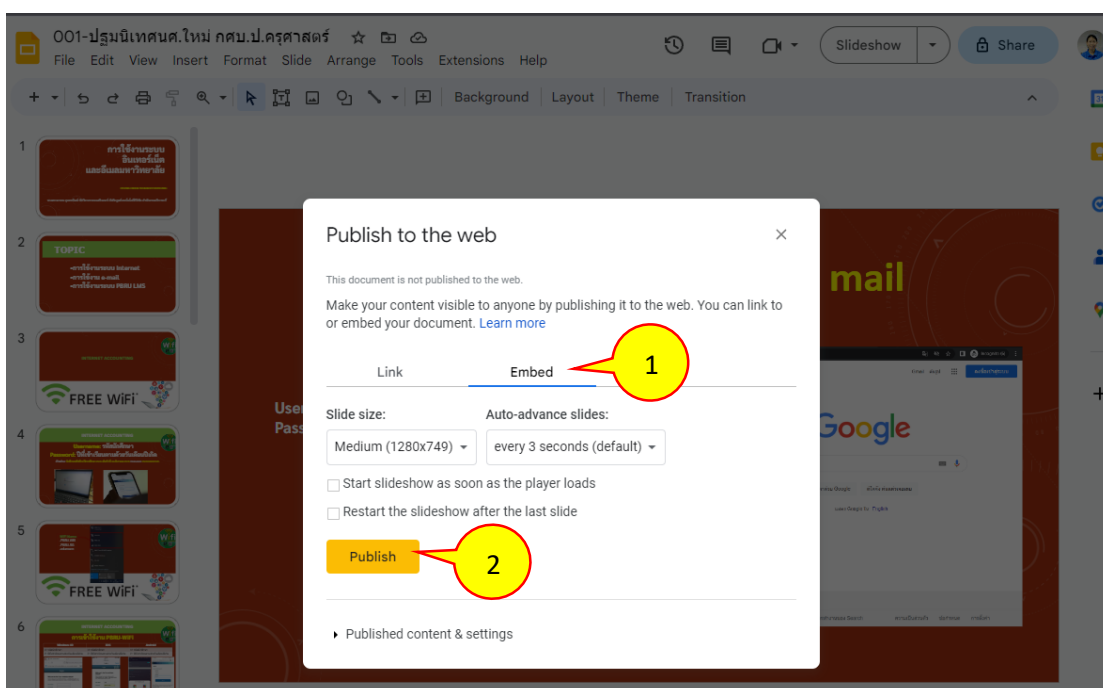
001-ปฐมนิเทศนศ.ใหม่ กศบ.ป.ครุศาสตร์
File Edit View Insert Format Slide Arrange Tools Extensions Help
Slideshow
Share
Background Layout Theme Transition

1
การใช้งานระบบ อินเทอร์เน็ต และอีเมลมหาวิทยาลัย
2
TOPIC
3
FREE WiFi
4
5
FREE WiFi
6

mail
User
Pass
Google

Publish to the web
This document is not published to the web.
Make your content visible to anyone by publishing it to the web. You can link to or embed your document. Learn more
Link
Embed
1
Slide size:
Medium (1280x749)
Auto-advance slides:
every 3 seconds (default)
Start slideshow as soon as the player loads
Restart the slideshow after the last slide
Publish
2
Published content & settings